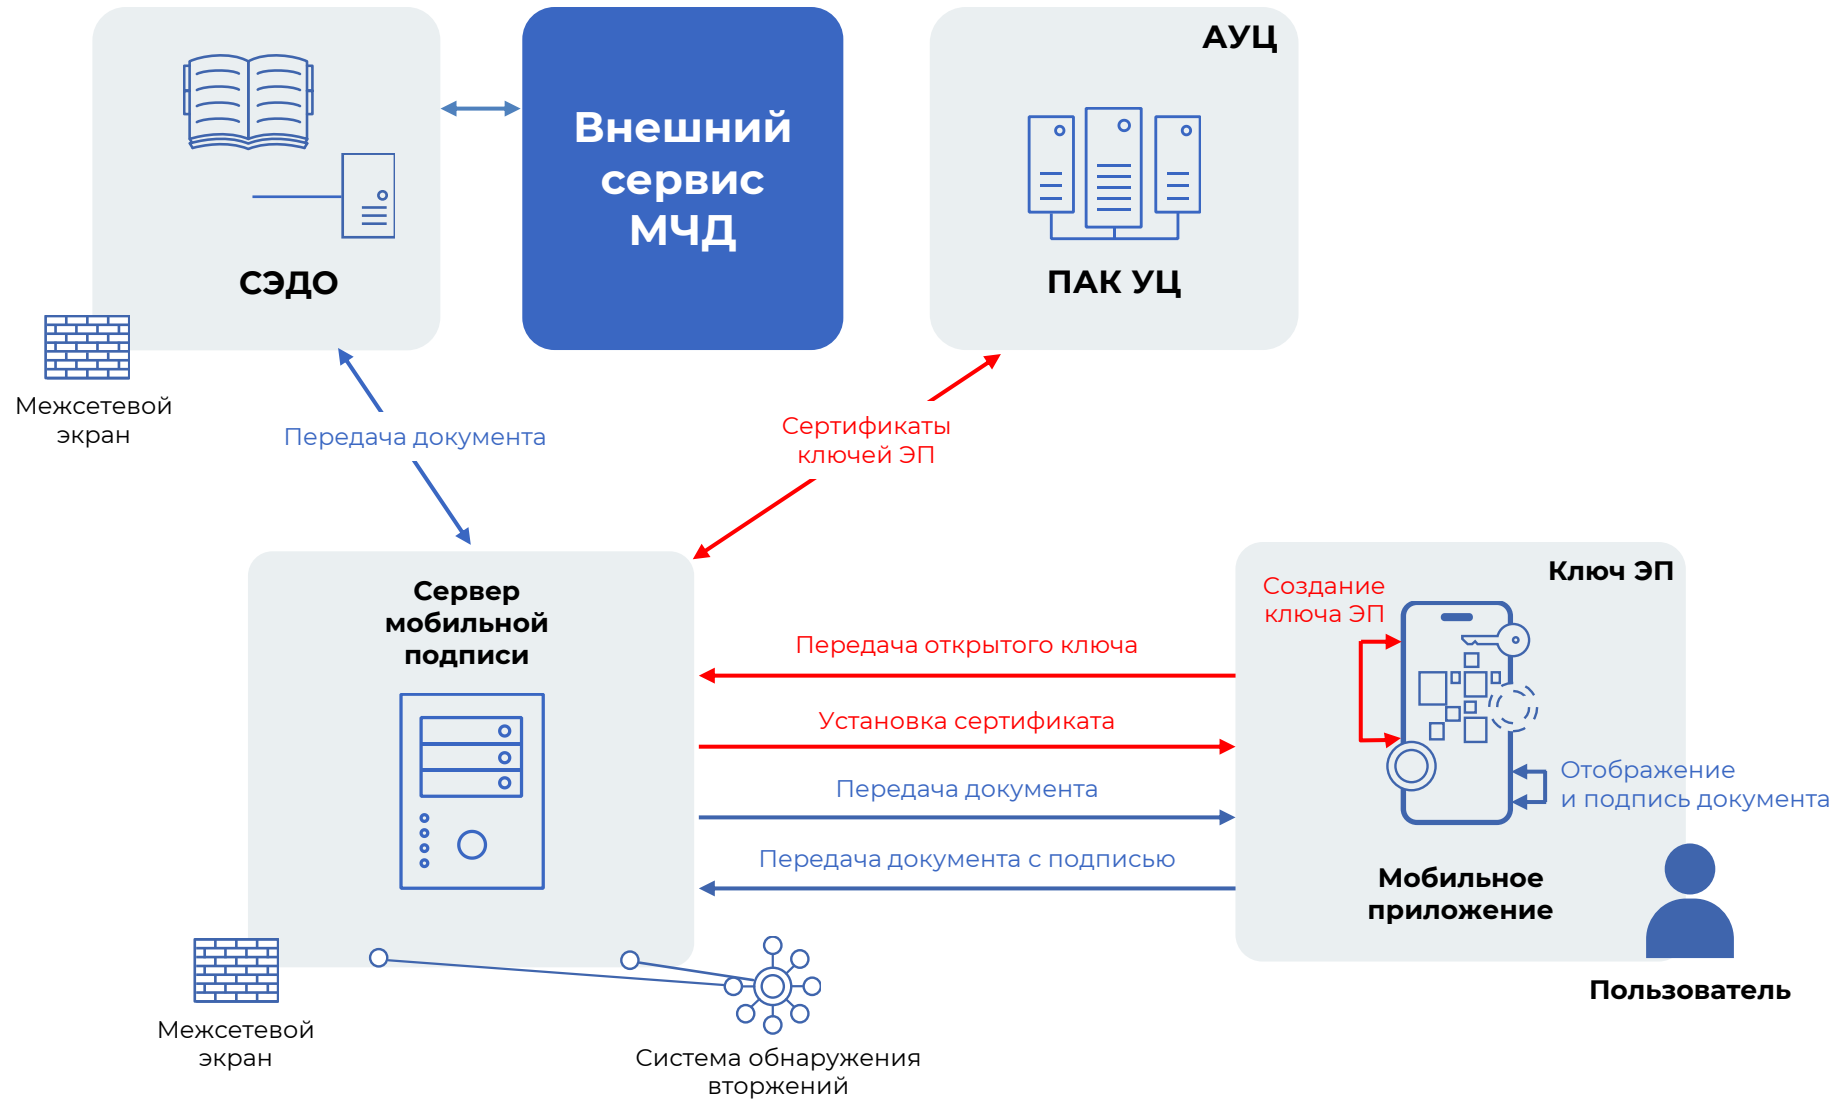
СЭДО

Внешний сервис МЧД

АУЦ

ПАК УЦ

Межсетевой экран

Передача документа

Сертификаты ключей ЭП

Сервер мобильной подписи

Ключ ЭП

Создание ключа ЭП

Передача открытого ключа

Установка сертификата

Передача документа

Передача документа с подписью

Отображение и подпись документа

Мобильное приложение

Пользователь

Межсетевой экран

Система обнаружения вторжений